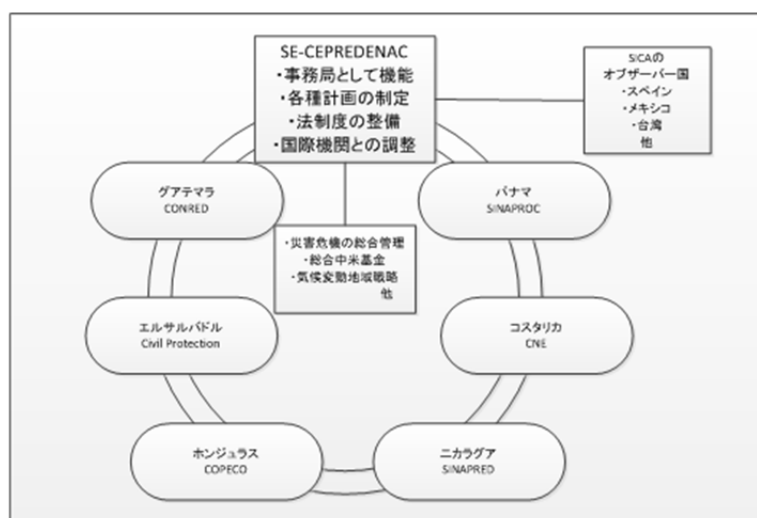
SE-CEPREDENAC
・事務局として機能
・各種計画の制定
・法制度の整備
・国際機関との調整

SICAの
オブザーバー国
・スペイン
・メキシコ
・台湾
他

グアテマラ
CONRED

パナマ
SINAPROC

・災害危機の総合管理
・総合中米基金
・気候変動地域戦略
他

エルサルバドル
Civil Protection

コスタリカ
CNE

ホンジュラス
COPECO

ニカラグア
SINAPRED